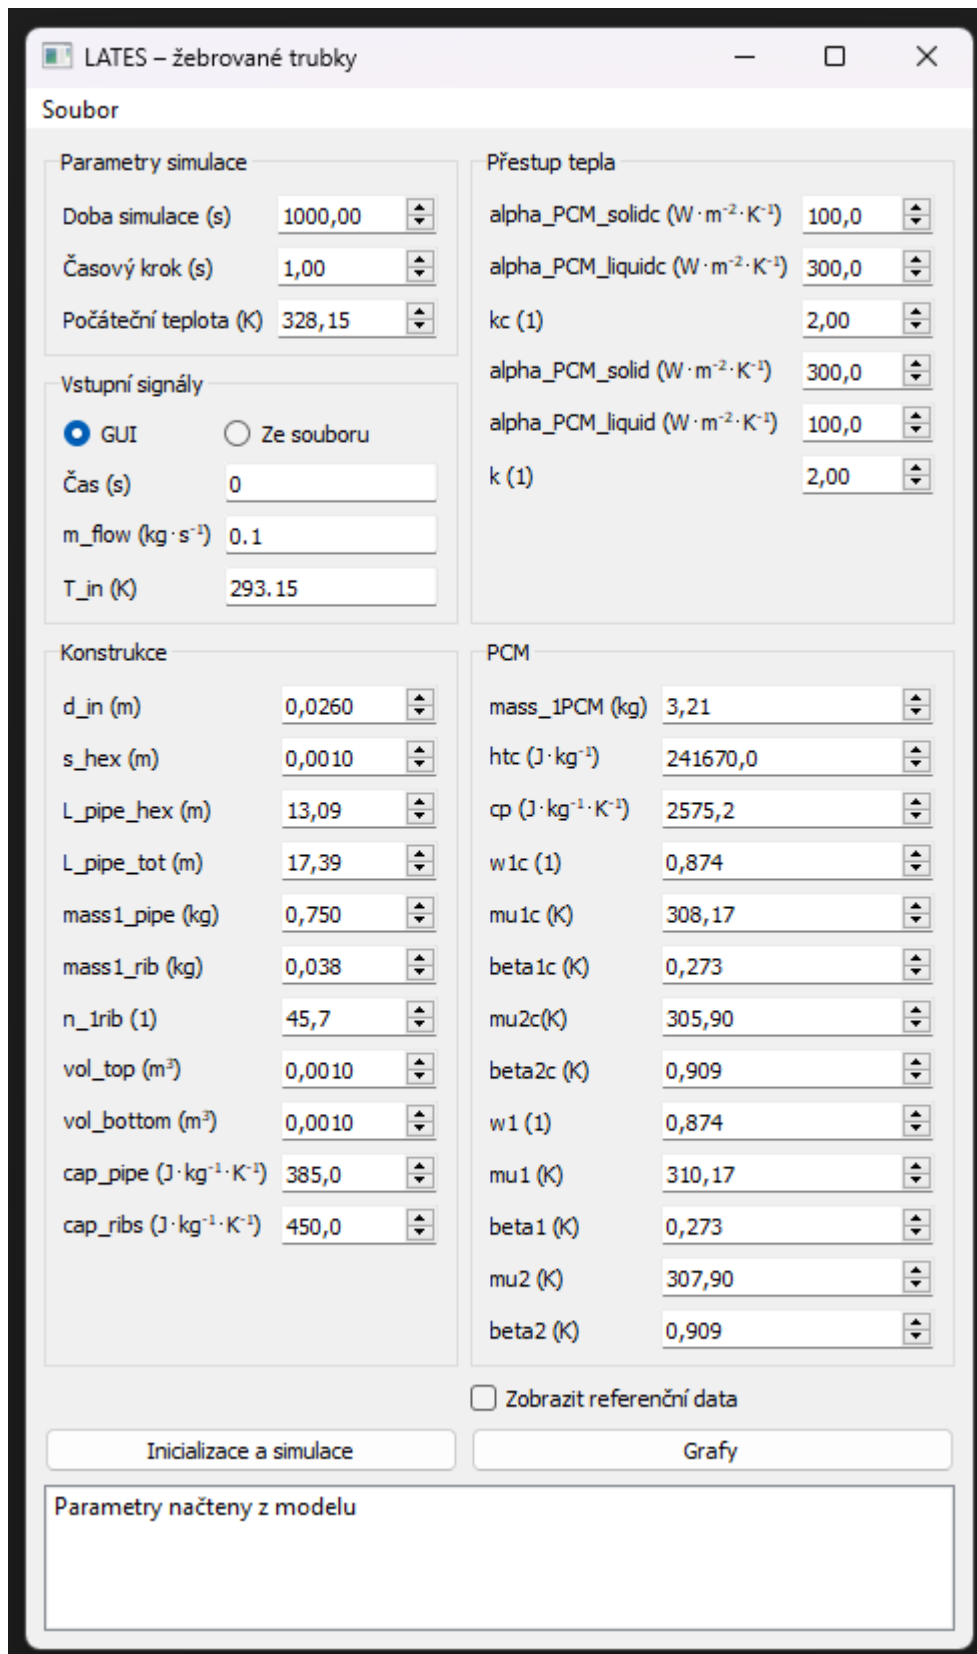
LATES – žebrované trubky

Soubor

Parametry simulace

Doba simulace (s) 1000,00

Časový krok (s) 1,00

Počáteční teplota (K) 328,15

Vstupní signály

GUI Ze souboru

Čas (s) 0

m_flow (kg·s$^{-1}$) 0.1

T_in (K) 293.15

Přestup tepla

alpha_PCM_solidc (W·m$^{-2}$·K$^{-1}$) 100,0

alpha_PCM_liquidc (W·m$^{-2}$·K$^{-1}$) 300,0

kc (1) 2,00

alpha_PCM_solid (W·m$^{-2}$·K$^{-1}$) 300,0

alpha_PCM_liquid (W·m$^{-2}$·K$^{-1}$) 100,0

k (1) 2,00

Konstrukce

d_in (m) 0,0260

s_hex (m) 0,0010

L_pipe_hex (m) 13,09

L_pipe_tot (m) 17,39

mass1_pipe (kg) 0,750

mass1_rib (kg) 0,038

n_1rib (1) 45,7

vol_top (m$^3$) 0,0010

vol_bottom (m$^3$) 0,0010

cap_pipe (J·kg$^{-1}$·K$^{-1}$) 385,0

cap_ribs (J·kg$^{-1}$·K$^{-1}$) 450,0

PCM

mass_1PCM (kg) 3,21

htc (J·kg$^{-1}$) 241670,0

cp (J·kg$^{-1}$·K$^{-1}$) 2575,2

w1c (1) 0,874

mu1c (K) 308,17

beta1c (K) 0,273

mu2c(K) 305,90

beta2c (K) 0,909

w1 (1) 0,874

mu1 (K) 310,17

beta1 (K) 0,273

mu2 (K) 307,90

beta2 (K) 0,909

Zobrazit referenční data

Inicializace a simulace

Grafy

Parametry načteny z modelu